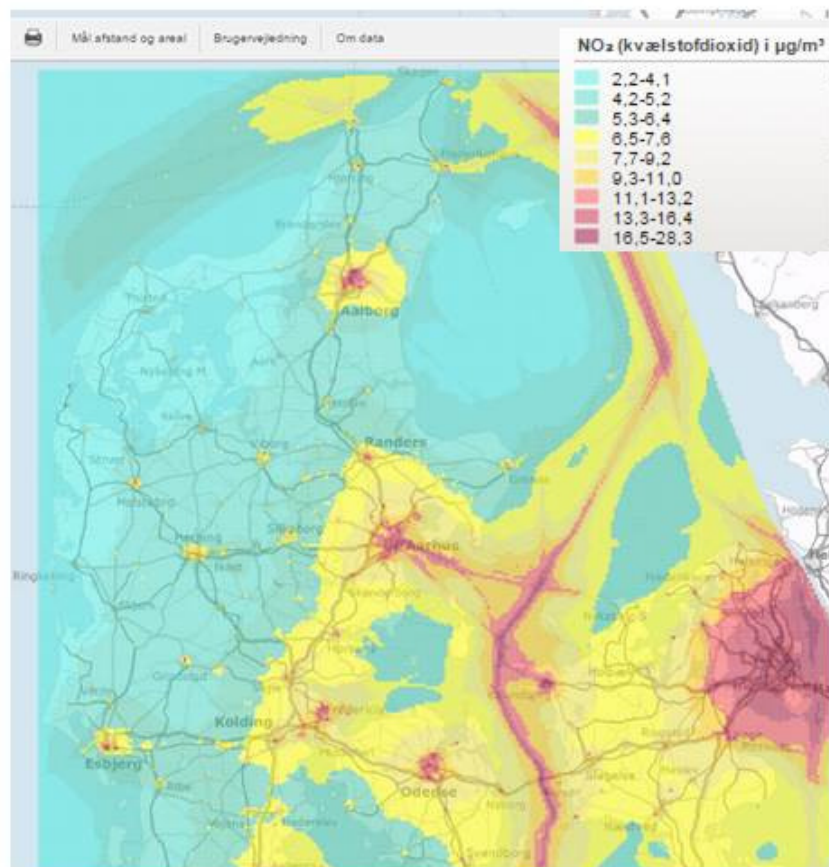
Mål afstand og areal | Brugervejledning | Om data

NO₂ (kvælstofdioxid) i µg/m³
2,2-4,1
4,2-5,2
5,3-6,4
6,5-7,6
7,7-9,2
9,3-11,0
11,1-13,2
13,3-16,4
16,5-28,3

Aalborg
Randers
Aarhus
Silkeborg
Herning
Kolding
Esbjerg
Odense
Ringkøbing